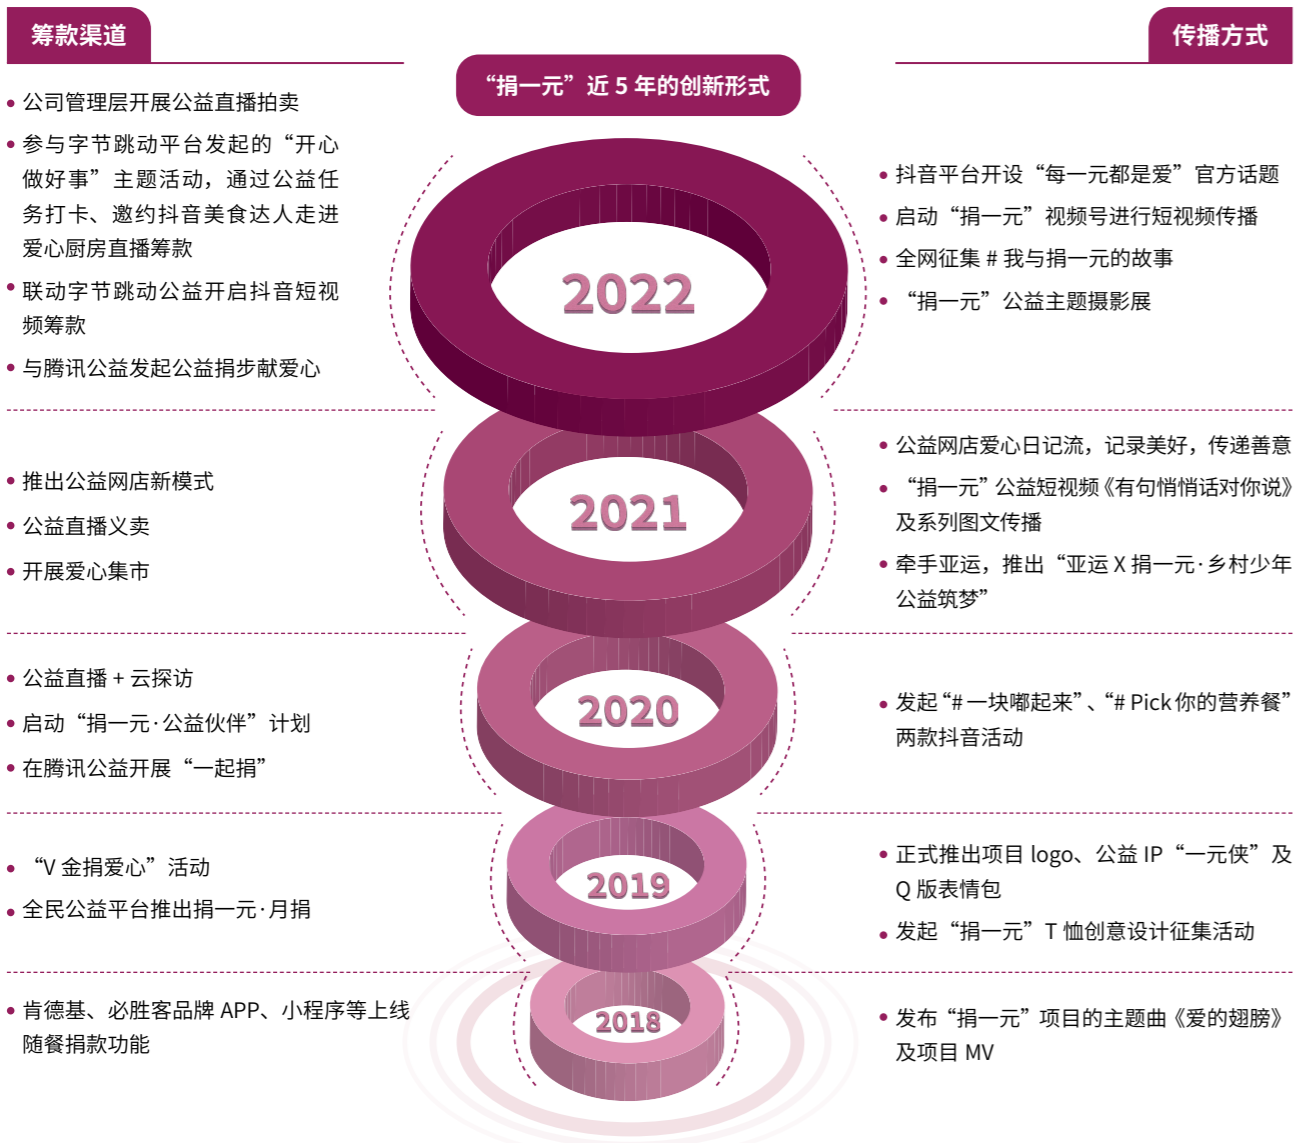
筹款渠道

“捐一元”近 5 年的创新形式

传播方式

2022

• 公司管理层开展公益直播拍卖
• 参与字节跳动平台发起的“开心做好事”主题活动，通过公益任务打卡、邀约抖音美食达人走进爱心厨房直播筹款
• 联动字节跳动公益开启抖音短视频筹款
• 与腾讯公益发起公益捐步献爱心

• 抖音平台开设“每一元都是爱”官方话题
• 启动“捐一元”视频号进行短视频传播
• 全网征集 # 我与捐一元的故事
• “捐一元”公益主题摄影展

2021

• 推出公益网店新模式
• 公益直播义卖
• 开展爱心集市

• 公益网店爱心日记流，记录美好，传递善意
• “捐一元”公益短视频《有句悄悄话对你说》及系列图文传播
• 牵手亚运，推出“亚运 X 捐一元·乡村少年公益筑梦”

2020

• 公益直播 + 云探访
• 启动“捐一元·公益伙伴”计划
• 在腾讯公益开展“一起捐”

• 发起“# 一块嘟起来”、“# Pick 你的营养餐”两款抖音活动

2019

• “V 金捐爱心”活动
• 全民公益平台推出捐一元·月捐

• 正式推出项目 logo、公益 IP“一元侠”及 Q 版表情包
• 发起“捐一元”T 恤创意设计征集活动

2018

• 肯德基、必胜客品牌 APP、小程序等上线随餐捐款功能

• 发布“捐一元”项目的主题曲《爱的翅膀》及项目 MV